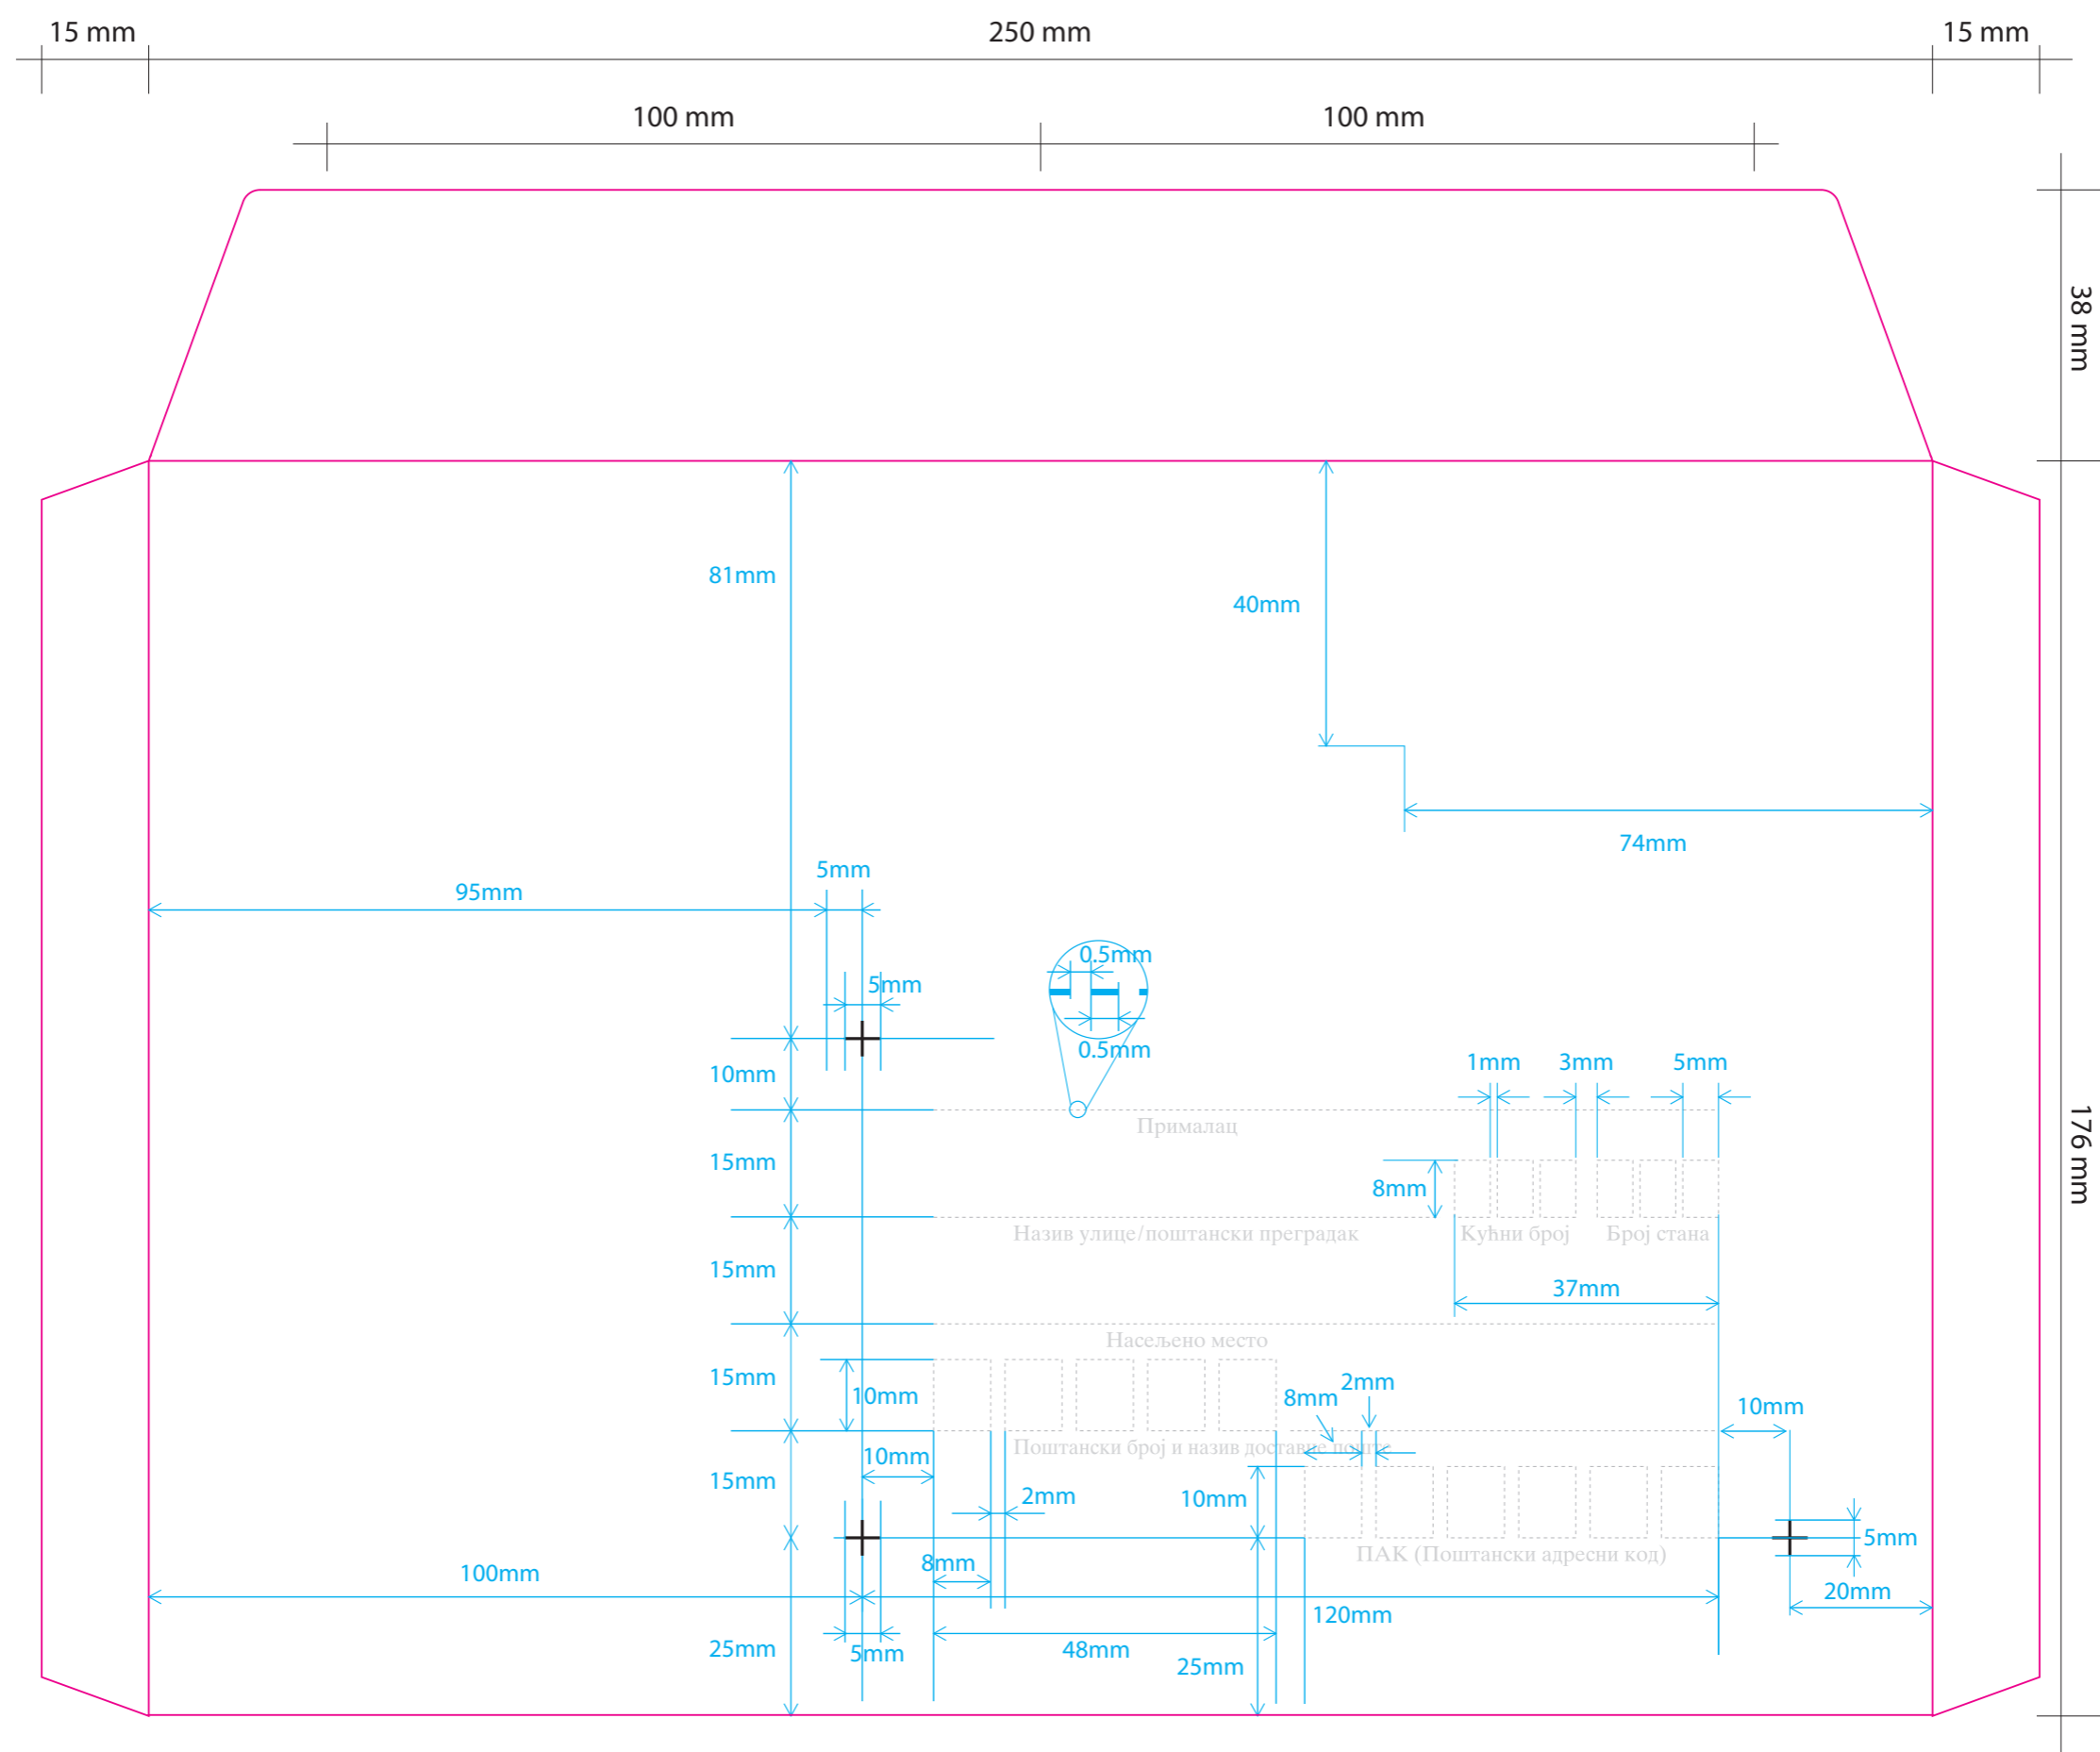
15 mm
250 mm
15 mm
100 mm
100 mm
38 mm
176 mm
81mm
40mm
74mm
95mm
5mm
5mm
0.5mm
0.5mm
10mm
1mm
3mm
5mm
Прималац
15mm
8mm
Назив улице/поштански преградак
Кућни број
Број стана
15mm
37mm
Насељено место
15mm
10mm
8mm
2mm
10mm
Поштански број и назив доставне поште
15mm
10mm
2mm
10mm
5mm
ПАК (Поштански адресни код)
8mm
100mm
20mm
120mm
25mm
5mm
48mm
25mm